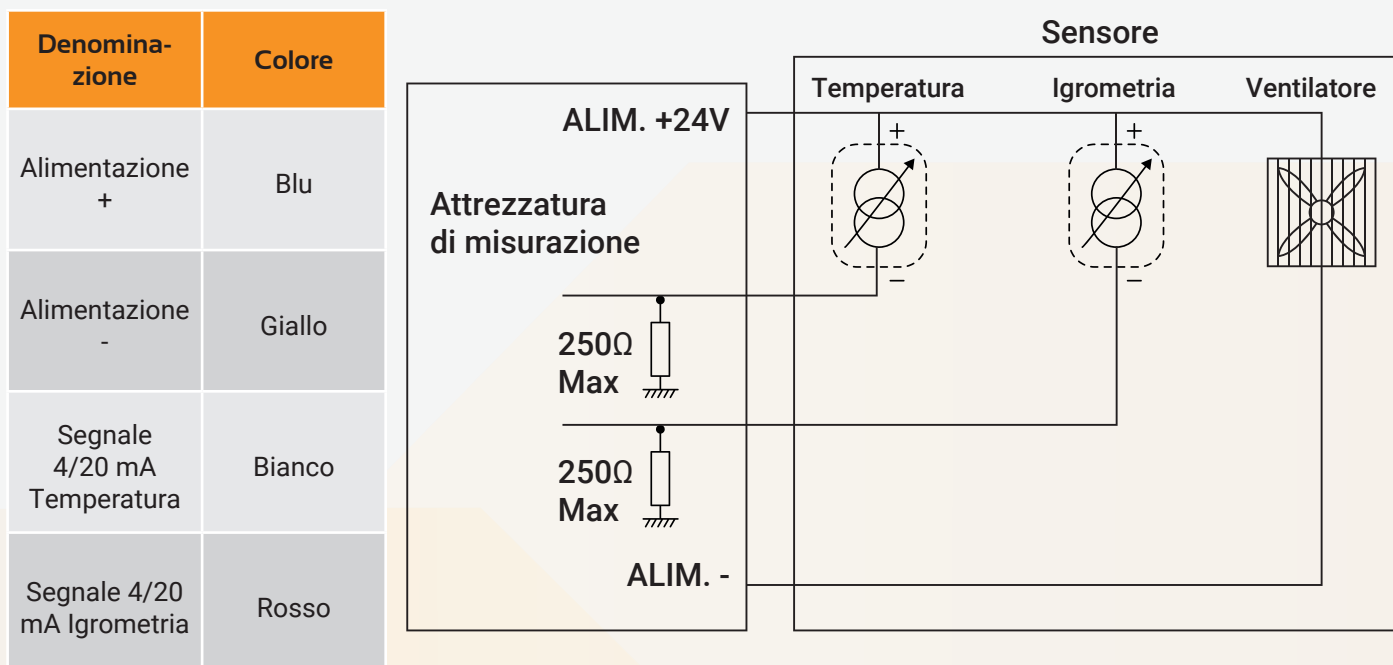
| Denominazione | Colore |
|---|---|
| Alimentazione + | Blu |
| Alimentazione - | Giallo |
| Segnale 4/20 mA Temperatura | Bianco |
| Segnale 4/20 mA Igrometria | Rosso |

Sensore

Temperatura

Igrometria

Ventilatore

ALIM. +24V

Attrezzatura di misurazione

+

−

+

−

250Ω Max

250Ω Max

ALIM. -